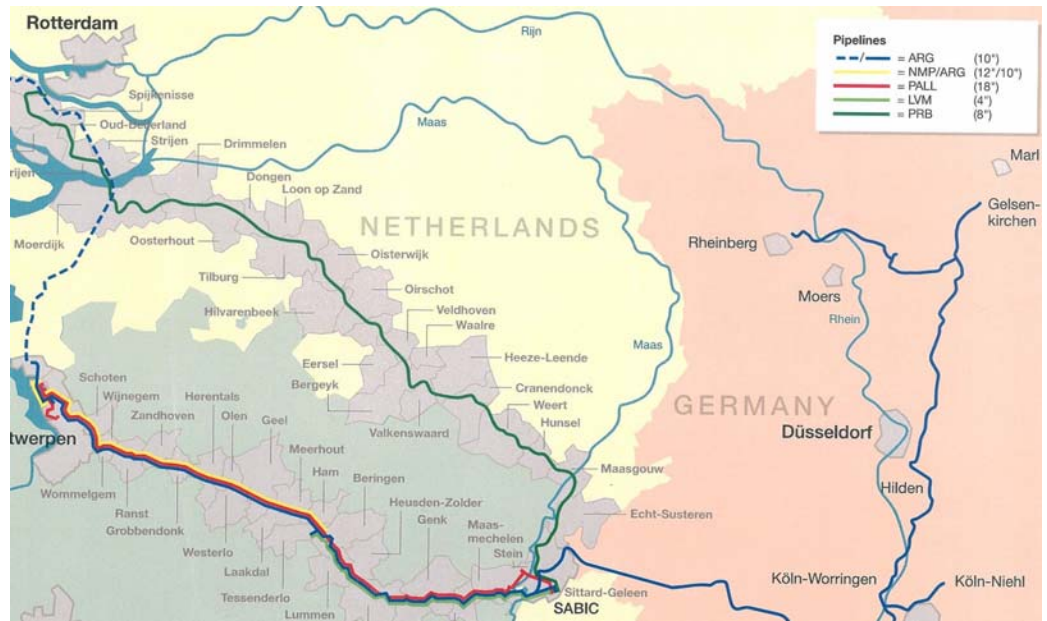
Rotterdam

Pipelines
= ARG (10")
= NMP/ARG (12"/10")
= PALL (18")
= LVM (4")
= PRB (8")

Rijn
Spijkenisse
Oud-Beijerland
Strijen
Drimmelen
rijen
Maas
Dongen
Loon op Zand
Moerdijk
Oosterhout
NETHERLANDS
Oisterwijk
Tilburg
Oirschot
Hilvarenbeek
Veldhoven
Waalre
Eersel
Bergeyk
Heeze-Leende
Cranendonck
Maas
Weert
Hunsel
Valkenswaard
Schoten
Wijnegem
Zandhoven
Herentals
Olen
Geel
twerpen
Meerhout
Ham
Beringen
Wommelgem
Ranst
Grobbendonk
Westerlo
Heusden-Zolder
Genk
Maas-mechelen
Stein
Laakdal
Tessenderlo
Lummen
Maasgouw
Echt-Susteren
Sittard-Geleen
SABIC
Marl
Gelsen-kirchen
Rheinberg
Moers
Rhein
GERMANY
Düsseldorf
Hilden
Köln-Worringen
Köln-Niehl